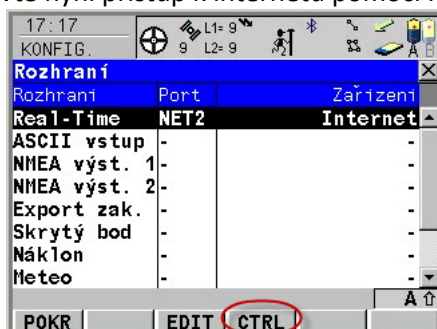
ťto tyní přístup k internetu pomocí

17:17
KONFIG.
L1= 9
9 L2= 9

Rozhraní

| Rozhraní | Port | Zařízení |
|---|---|---|
| Real-Time | NET2 | Internet |
| ASCII vstup | - | - |
| NMEA výst. 1 | - | - |
| NMEA výst. 2 | - | - |
| Export zak. | - | - |
| Skrytý bod | - | - |
| Náklon | - | - |
| Meteo | - | - |

A

POKR EDIT CTRL